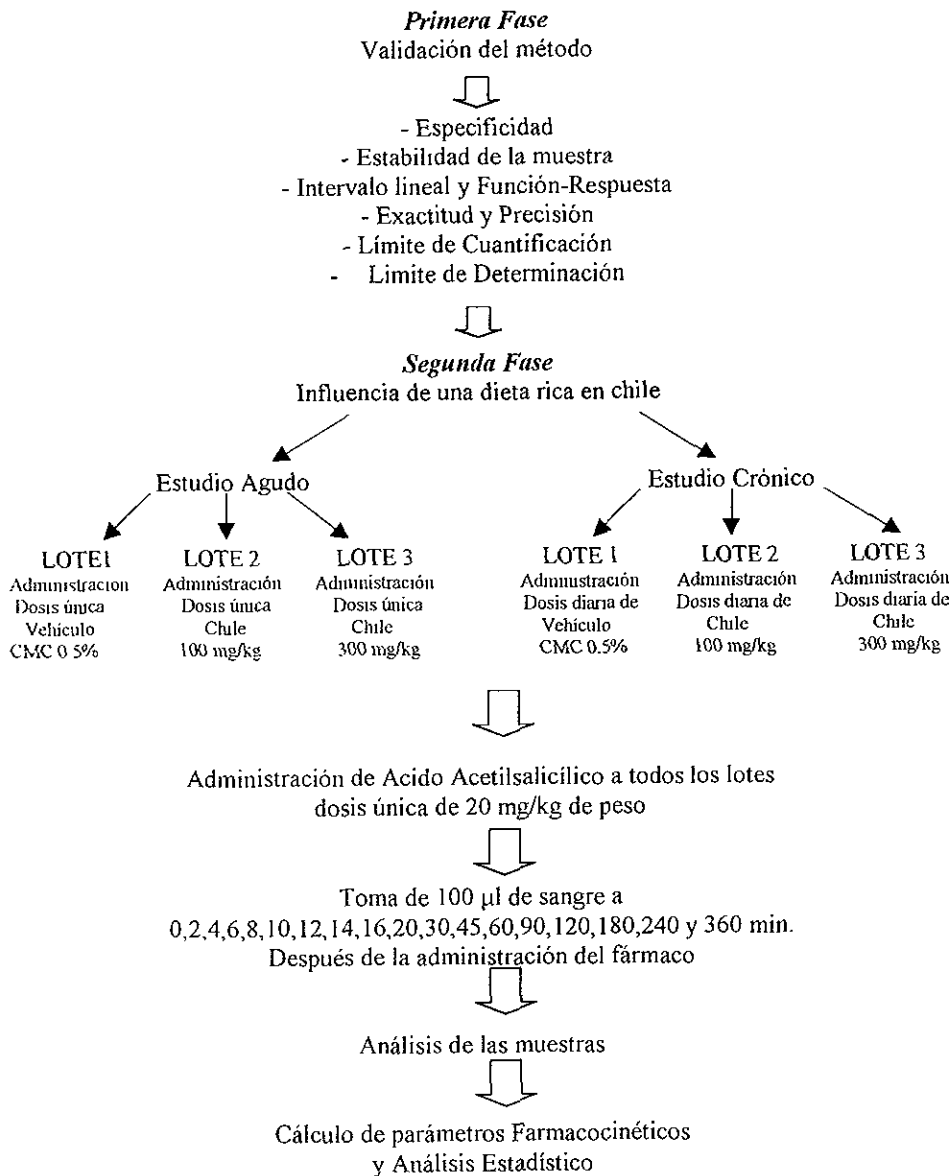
*Primera Fase*
Validación del método

- Especificidad
- Estabilidad de la muestra
- Intervalo lineal y Función-Respuesta
- Exactitud y Precisión
- Límite de Cuantificación
- Limite de Determinación

*Segunda Fase*
Influencia de una dieta rica en chile

Estudio Agudo

Estudio Crónico

LOTE1
Administracion
Dosis única
Vehículo
CMC 0 5%

LOTE 2
Administración
Dosis única
Chile
100 mg/kg

LOTE 3
Administración
Dosis única
Chile
300 mg/kg

LOTE 1
Administración
Dosis diaria de
Vehículo
CMC 0.5%

LOTE 2
Administración
Dosis diaria de
Chile
100 mg/kg

LOTE 3
Administración
Dosis diaria de
Chile
300 mg/kg

Administración de Acido Acetilsalicílico a todos los lotes dosis única de 20 mg/kg de peso

Toma de 100 μl de sangre a 0,2,4,6,8,10,12,14,16,20,30,45,60,90,120,180,240 y 360 min. Después de la administración del fármaco

Análisis de las muestras

Cálculo de parámetros Farmacocinéticos y Análisis Estadístico